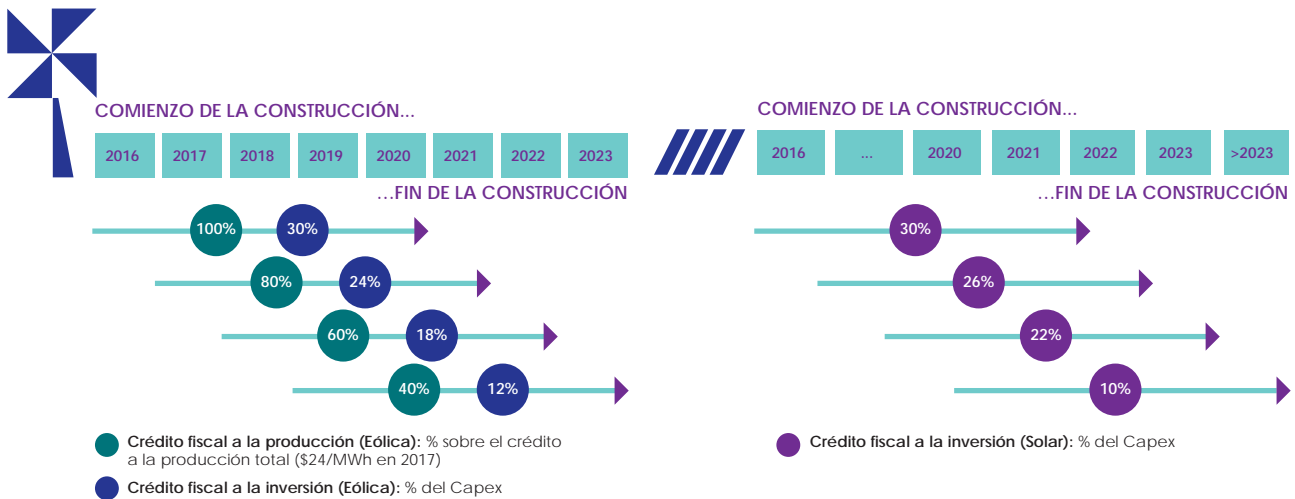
COMIENZO DE LA CONSTRUCCIÓN...

| 2016 | 2017 | 2018 | 2019 | 2020 | 2021 | 2022 | 2023 |
|---|---|---|---|---|---|---|---|

...FIN DE LA CONSTRUCCIÓN

100% 30%

80% 24%

60% 18%

40% 12%

Crédito fiscal a la producción (Eólica): % sobre el crédito a la producción total ($24/MWh en 2017)

Crédito fiscal a la inversión (Eólica): % del Capex

COMIENZO DE LA CONSTRUCCIÓN...

| 2016 | ... | 2020 | 2021 | 2022 | 2023 | >2023 |
|---|---|---|---|---|---|---|

...FIN DE LA CONSTRUCCIÓN

30%

26%

22%

10%

Crédito fiscal a la inversión (Solar): % del Capex